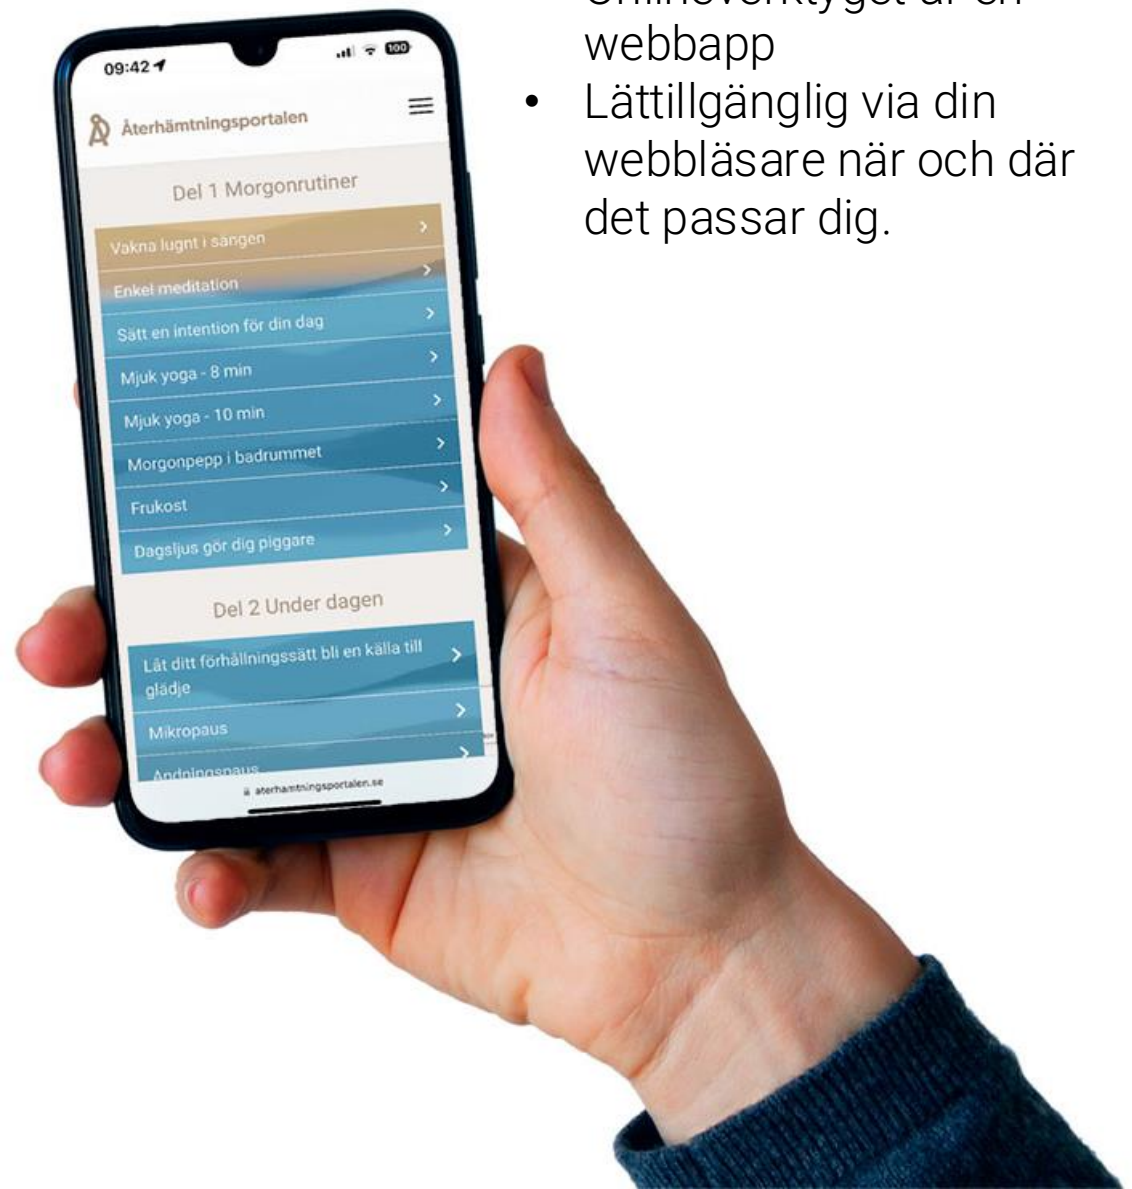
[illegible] webbapp

- Lättillgänglig via din webbläsare när och där det passar dig.

09:42

Återhämtningsportalen

Del 1 Morgonrutiner

Vakna lugnt i sängen

Enkel meditation

Sätt en intention för din dag

Mjuk yoga - 8 min

Mjuk yoga - 10 min

Morgonpepp i badrummet

Frukost

Dagsljus gör dig piggare

Del 2 Under dagen

Låt ditt förhållningssätt bli en källa till glädje

Mikropaus

Andningspaus

återhamtningsportalen.se